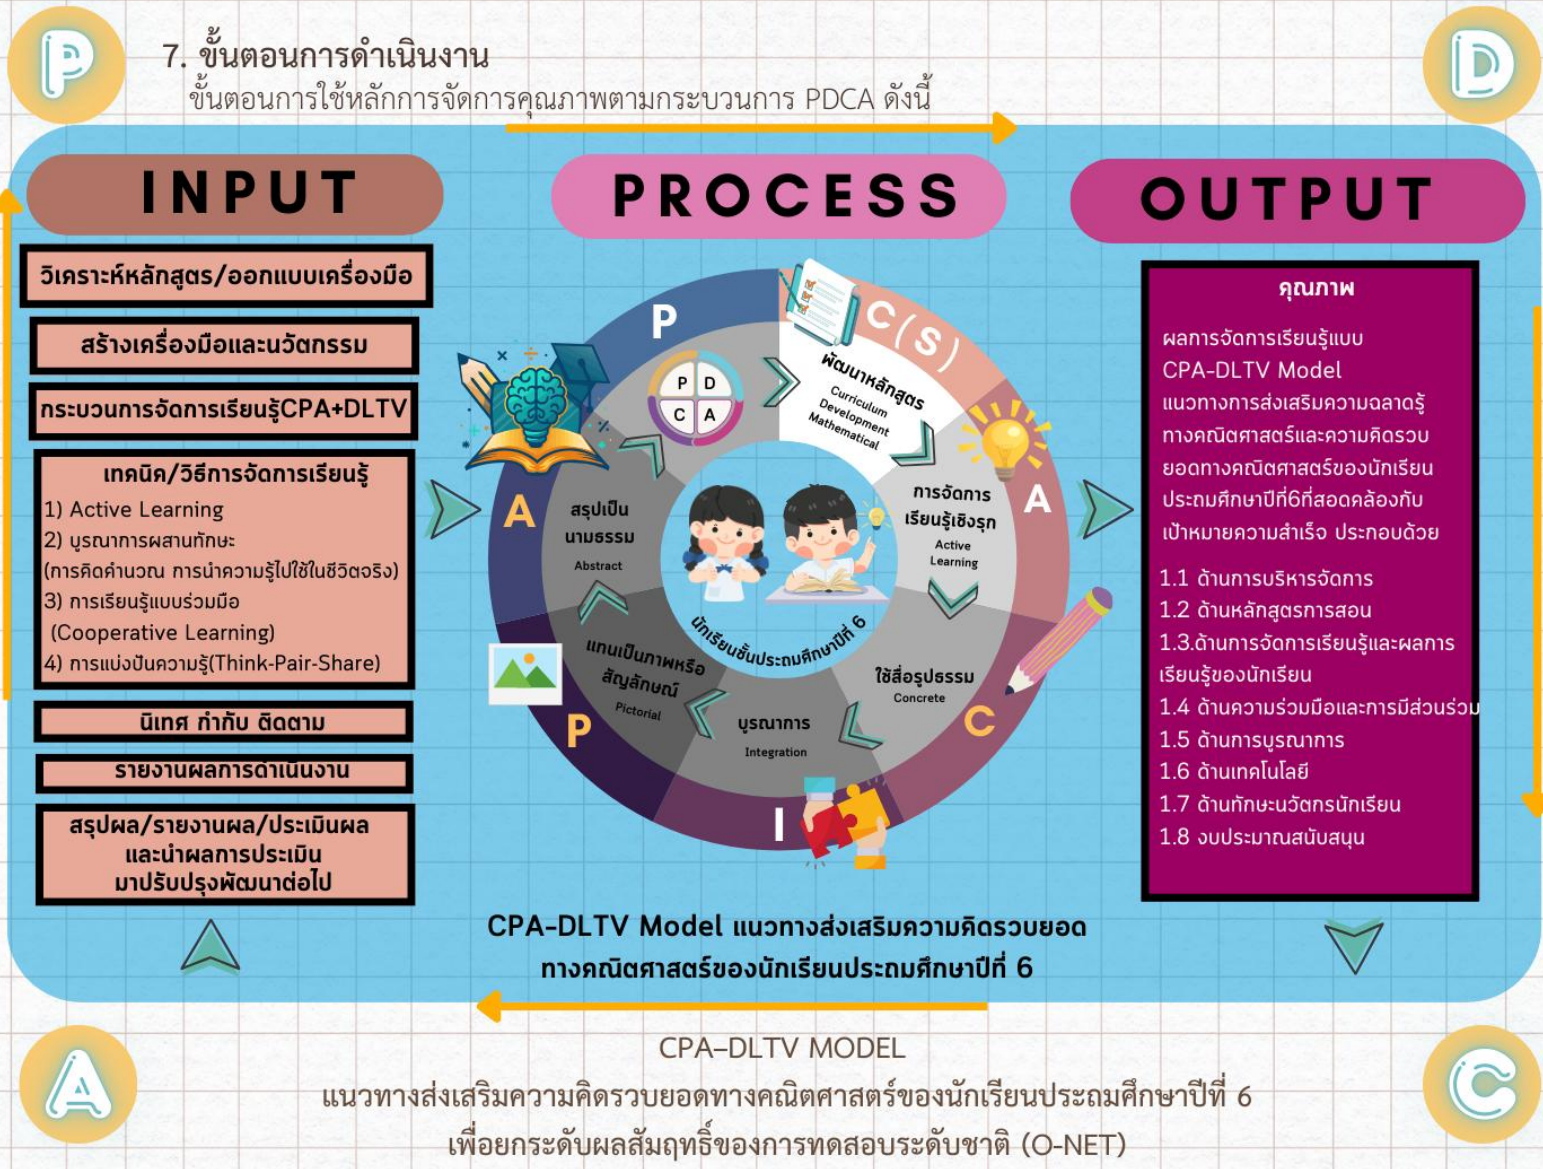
P

D

7. ขั้นตอนการดำเนินงาน
ขั้นตอนการใช้หลักการจัดการคุณภาพตามกระบวนการ PDCA ดังนี้

INPUT

PROCESS

OUTPUT

วิเคราะห์หลักสูตร/ออกแบบเครื่องมือ

สร้างเครื่องมือและนวัตกรรม

กระบวนการจัดการเรียนรู้CPA+DLTV

เทคนิค/วิธีการจัดการเรียนรู้
1) Active Learning
2) บูรณาการผสานทักษะ
(การคิดคำนวณ การนำความรู้ไปใช้ในชีวิตจริง)
3) การเรียนรู้แบบร่วมมือ
(Cooperative Learning)
4) การแบ่งปันความรู้(Think-Pair-Share)

นิเทศ กำกับ ติดตาม

รายงานผลการดำเนินงาน

สรุปผล/รายงานผล/ประเมินผล และนำผลการประเมิน มาปรับปรุงพัฒนาต่อไป

P
P D
C A
C(S)
พัฒนาหลักสูตร
Curriculum Development Mathematical
A
การจัดการเรียนรู้เชิงรุก
Active Learning
A
สรุปเป็นนามธรรม
Abstract
นักเรียนชั้นประถมศึกษาปีที่ 6
แทนเป็นภาพหรือสัญลักษณ์
Pictorial
P
ใช้สื่อรูปธรรม
Concrete
C
บูรณาการ
Integration
I

คุณภาพ
ผลการจัดการเรียนรู้แบบ CPA-DLTV Model แนวทางการส่งเสริมความฉลาดรู้ทางคณิตศาสตร์และความคิดรวบยอดทางคณิตศาสตร์ของนักเรียนประถมศึกษาปีที่6ที่สอดคล้องกับเป้าหมายความสำเร็จ ประกอบด้วย
1.1 ด้านการบริหารจัดการ
1.2 ด้านหลักสูตรการสอน
1.3.ด้านการจัดการเรียนรู้และผลการเรียนรู้ของนักเรียน
1.4 ด้านความร่วมมือและการมีส่วนร่วม
1.5 ด้านการบูรณาการ
1.6 ด้านเทคโนโลยี
1.7 ด้านทักษะนวัตกรนักเรียน
1.8 งบประมาณสนับสนุน

CPA-DLTV Model แนวทางส่งเสริมความคิดรวบยอดทางคณิตศาสตร์ของนักเรียนประถมศึกษาปีที่ 6

A

C

CPA-DLTV MODEL
แนวทางส่งเสริมความคิดรวบยอดทางคณิตศาสตร์ของนักเรียนประถมศึกษาปีที่ 6
เพื่อยกระดับผลสัมฤทธิ์ของการทดสอบระดับชาติ (O-NET)